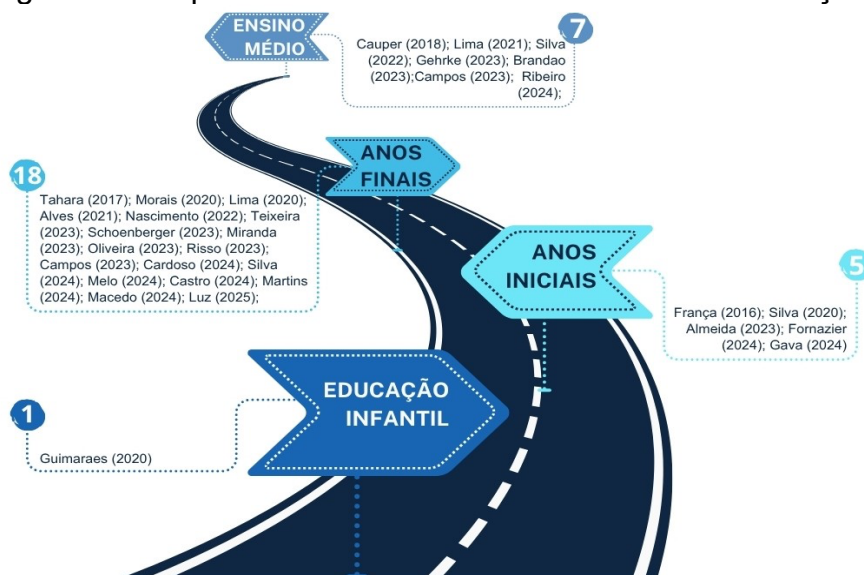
ENSINO MÉDIO

7

Cauper (2018); Lima (2021); Silva (2022); Gehrke (2023); Brandao (2023);Campos (2023); Ribeiro (2024);

ANOS FINAIS

18

Tahara (2017); Morais (2020); Lima (2020); Alves (2021); Nascimento (2022); Teixeira (2023); Schoenberger (2023); Miranda (2023); Oliveira (2023); Risso (2023); Campos (2023); Cardoso (2024); Silva (2024); Melo (2024); Castro (2024); Martins (2024); Macedo (2024); Luz (2025);

ANOS INICIAIS

5

França (2016); Silva (2020); Almeida (2023); Fornazier (2024); Gava (2024)

EDUCAÇÃO INFANTIL

1

Guimaraes (2020)